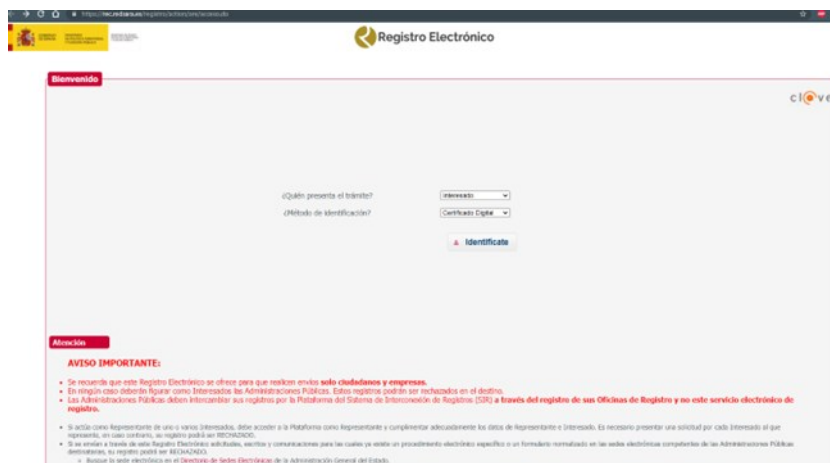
https://rec.redsara.es/registro/action/are/acceso.do

Registro Electrónico

Bienvenido

cl@ve

¿Quién presenta el trámite? Interesado

¿Método de identificación? Certificado Digital

Identifícate

Atención

AVISO IMPORTANTE:

- Se recuerda que este Registro Electrónico se ofrece para que realicen envíos solo ciudadanos y empresas.
- En ningún caso deberán figurar como Interesados las Administraciones Públicas. Estos registros podrán ser rechazados en el destino.
- Las Administraciones Públicas deben intercambiar sus registros por la Plataforma del Sistema de Interconexión de Registros (SIR) a través del registro de sus Oficinas de Registro y no este servicio electrónico de registro.

- Si actúa como Representante de uno o varios Interesados, debe acceder a la Plataforma como Representante y cumplimentar adecuadamente los datos de Representante e Interesado. Es necesario presentar una solicitud por cada Interesado al que represente, en caso contrario, su registro podrá ser RECHAZADO.
- Si se envían a través de este Registro Electrónico solicitudes, escritos y comunicaciones para las cuales ya existe un procedimiento electrónico específico o un formulario normalizado en las sedes electrónicas competentes de las Administraciones Públicas destinatarias, su registro podrá ser RECHAZADO.
  - Buscar la sede electrónica en el Directorio de Sedes Electrónicas de la Administración General del Estado.